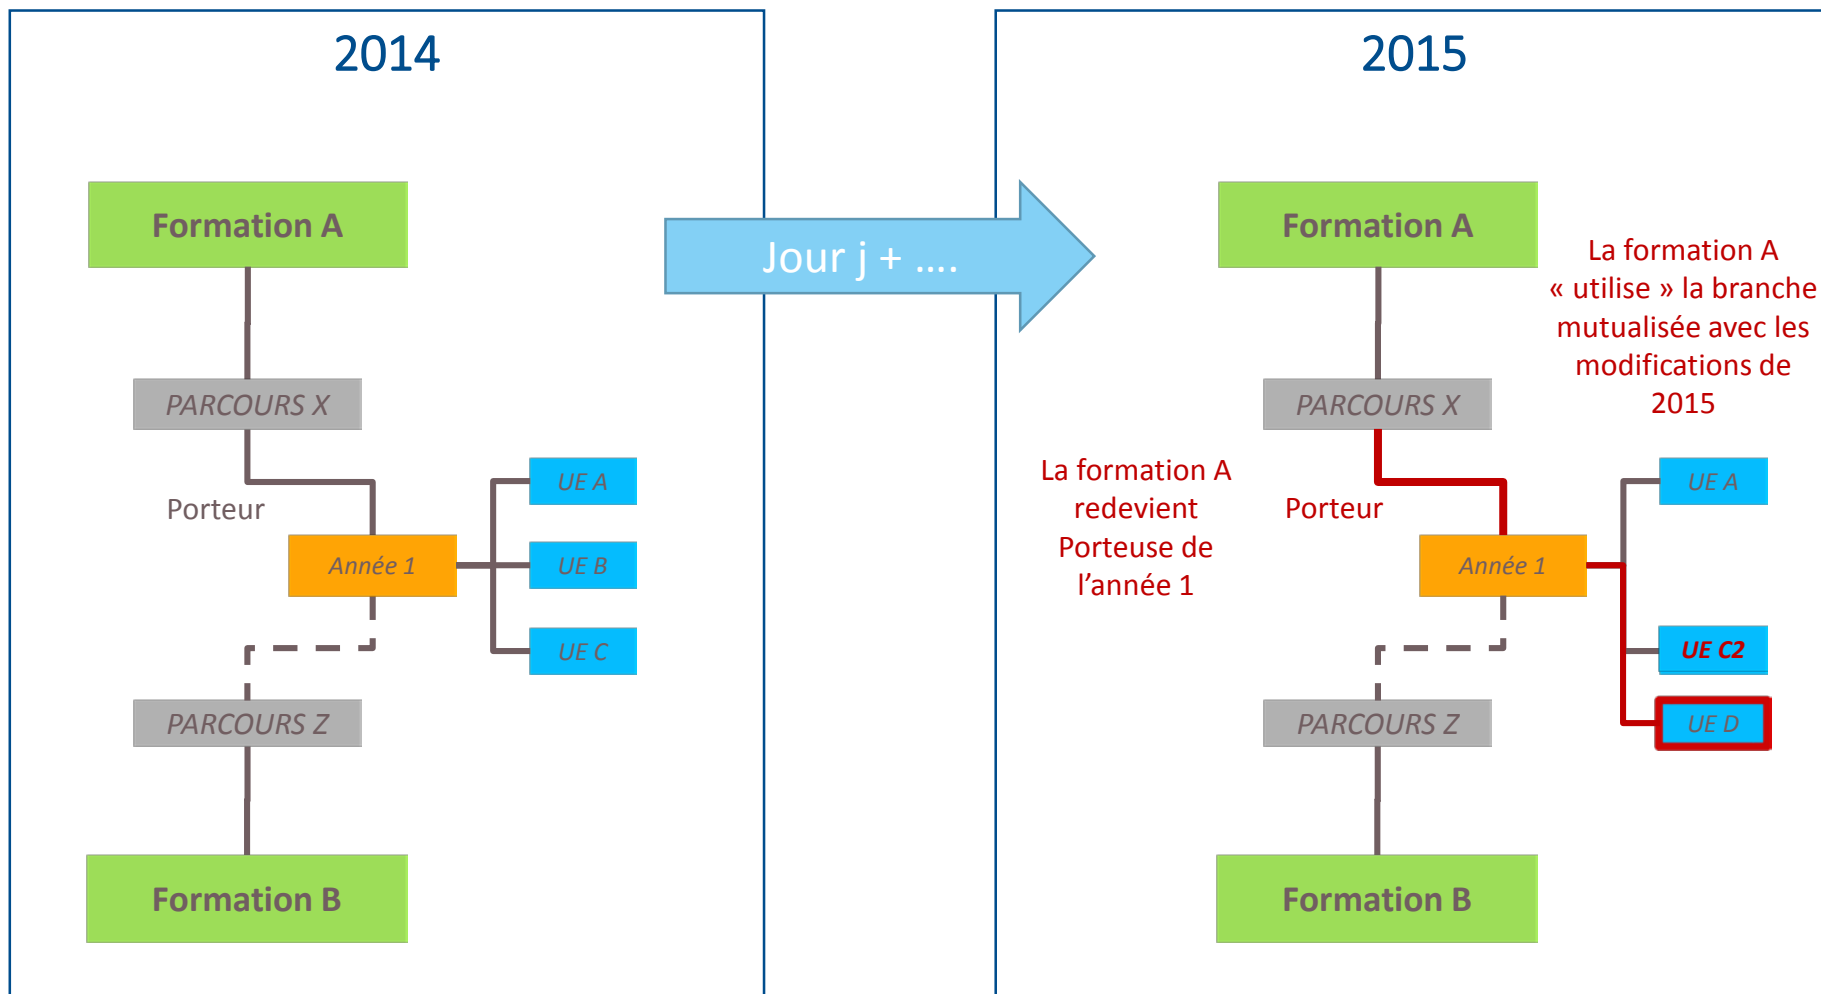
2014

Formation A

PARCOURS X

Porteur

Année 1

UE A

UE B

UE C

PARCOURS Z

Formation B

Jour j + ….

2015

Formation A

La formation A « utilise » la branche mutualisée avec les modifications de 2015

PARCOURS X

La formation A redevient Porteuse de l'année 1

Porteur

Année 1

UE A

UE C2

UE D

PARCOURS Z

Formation B